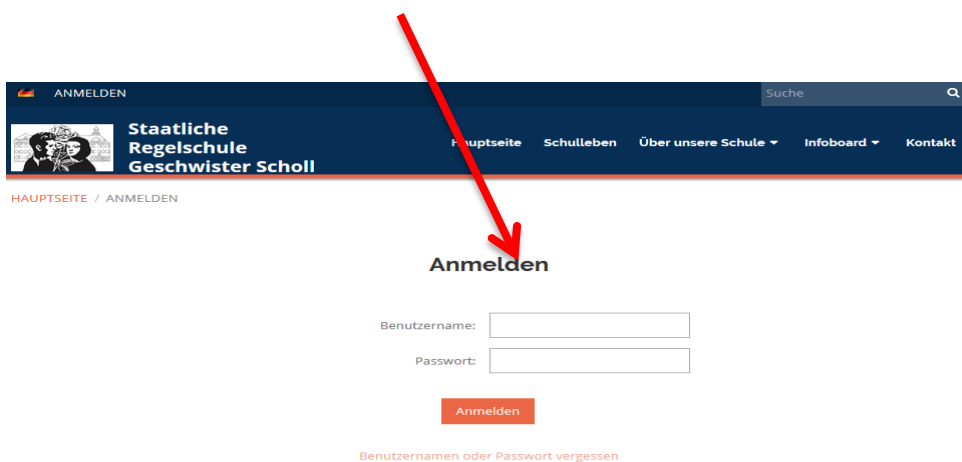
ANMELDEN

Suche

Staatliche Regelschule Geschwister Scholl

Hauptseite Schulleben Über unsere Schule Infoboard Kontakt

HAUPTSEITE / ANMELDEN

Anmelden

Benutzername:

Passwort:

Anmelden

Benutzernamen oder Passwort vergessen